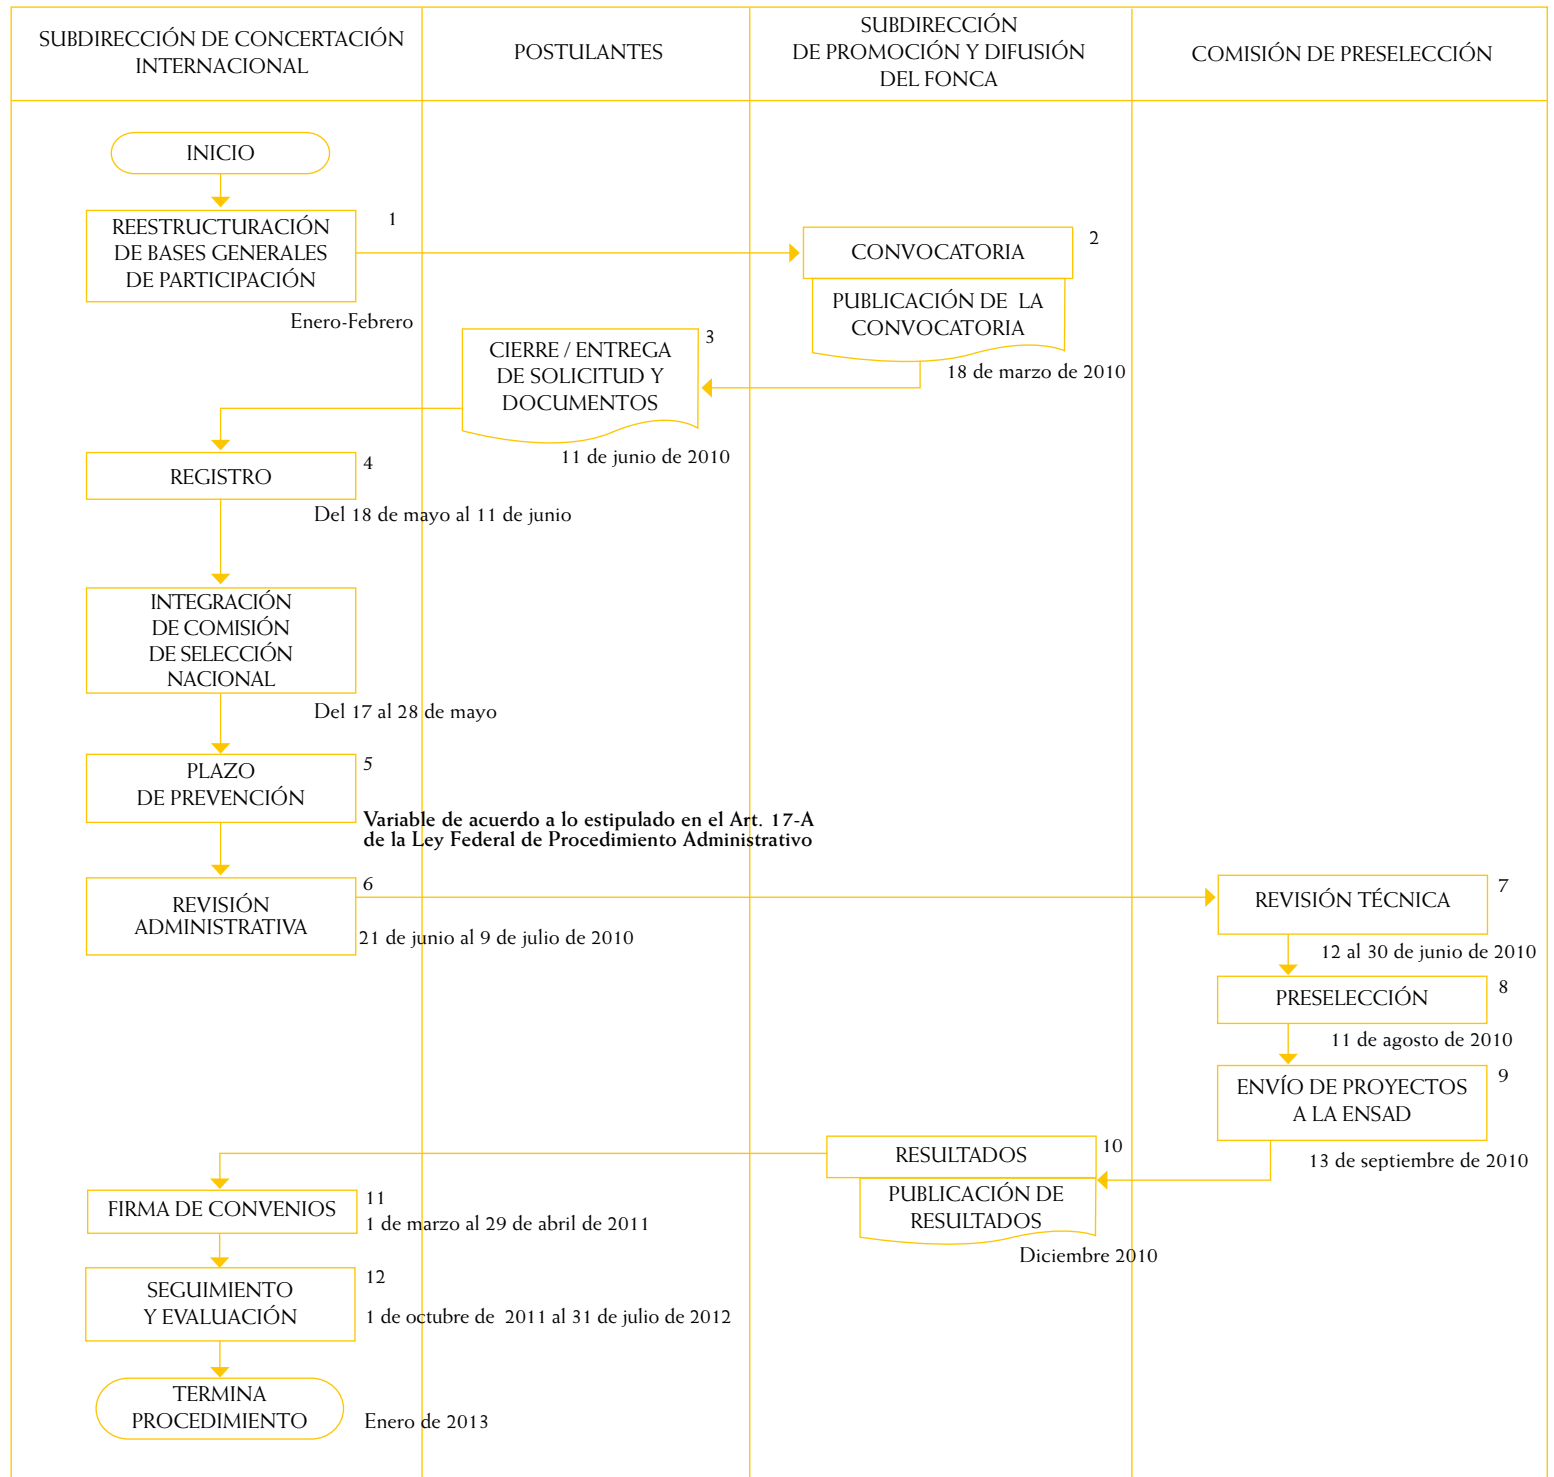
| SUBDIRECCIÓN DE CONCERTACIÓN INTERNACIONAL | POSTULANTES | SUBDIRECCIÓN DE PROMOCIÓN Y DIFUSIÓN DEL FONCA | COMISIÓN DE PRESELECCIÓN |
|---|---|---|---|

INICIO

REESTRUCTURACIÓN DE BASES GENERALES DE PARTICIPACIÓN

1

Enero-Febrero

CONVOCATORIA

2

PUBLICACIÓN DE LA CONVOCATORIA

18 de marzo de 2010

CIERRE / ENTREGA DE SOLICITUD Y DOCUMENTOS

3

11 de junio de 2010

REGISTRO

4

Del 18 de mayo al 11 de junio

INTEGRACIÓN DE COMISIÓN DE SELECCIÓN NACIONAL

Del 17 al 28 de mayo

PLAZO DE PREVENCIÓN

5

Variable de acuerdo a lo estipulado en el Art. 17-A de la Ley Federal de Procedimiento Administrativo

REVISIÓN ADMINISTRATIVA

6

21 de junio al 9 de julio de 2010

REVISIÓN TÉCNICA

7

12 al 30 de junio de 2010

PRESELECCIÓN

8

11 de agosto de 2010

ENVÍO DE PROYECTOS A LA ENSAD

9

13 de septiembre de 2010

RESULTADOS

10

PUBLICACIÓN DE RESULTADOS

Diciembre 2010

FIRMA DE CONVENIOS

11

1 de marzo al 29 de abril de 2011

SEGUIMIENTO Y EVALUACIÓN

12

1 de octubre de 2011 al 31 de julio de 2012

TERMINA PROCEDIMIENTO

Enero de 2013